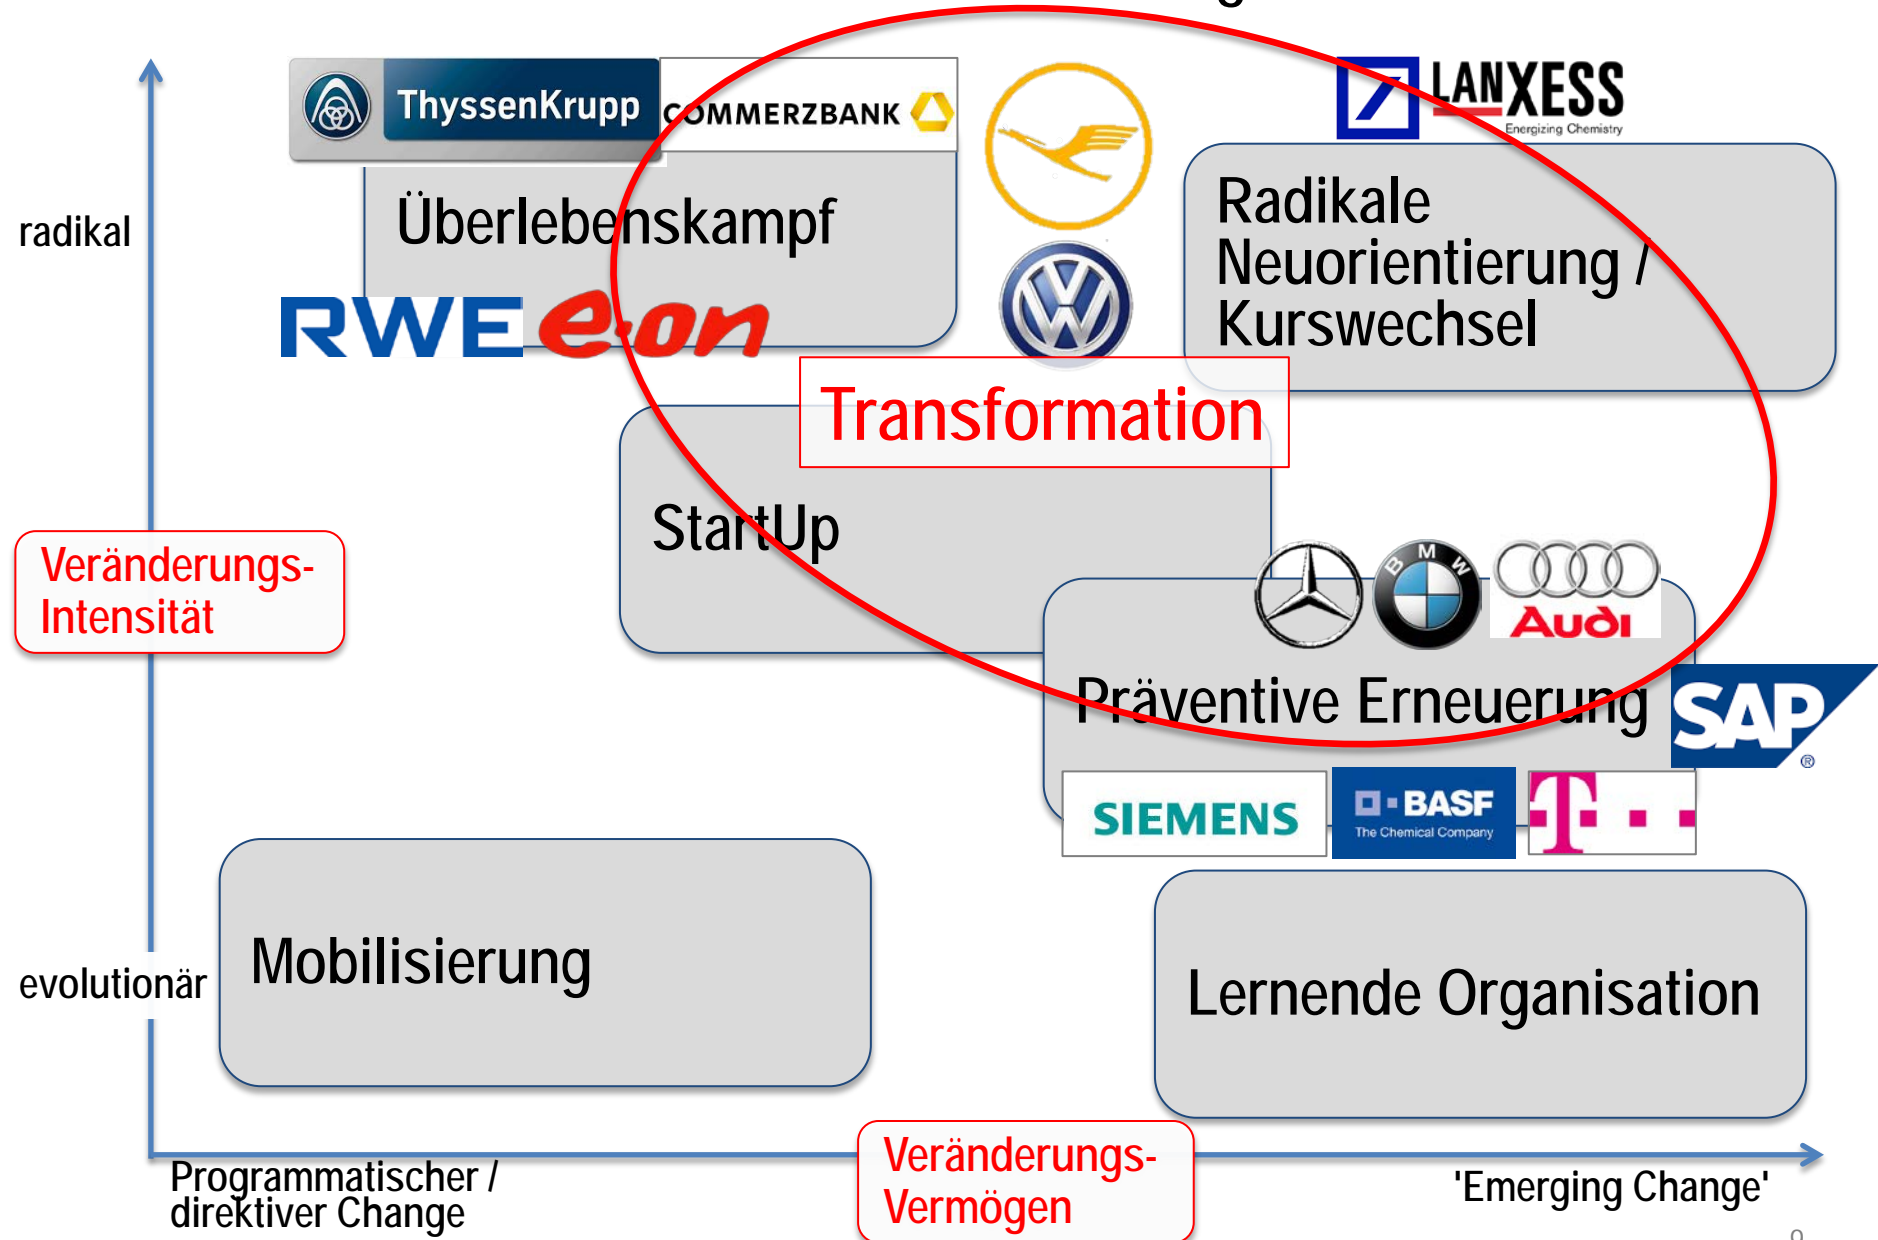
ThyssenKrupp

COMMERZBANK

LANXESS
Energizing Chemistry

radikal

Überlebenskampf

Radikale Neuorientierung / Kurswechsel

RWE

e.on

Transformation

StartUp

Veränderungs-
Intensität

Audi

Präventive Erneuerung

SAP

SIEMENS

BASF
The Chemical Company

T · · ·

evolutionär

Mobilisierung

Lernende Organisation

Programmatischer /
direktiver Change

Veränderungs-
Vermögen

'Emerging Change'